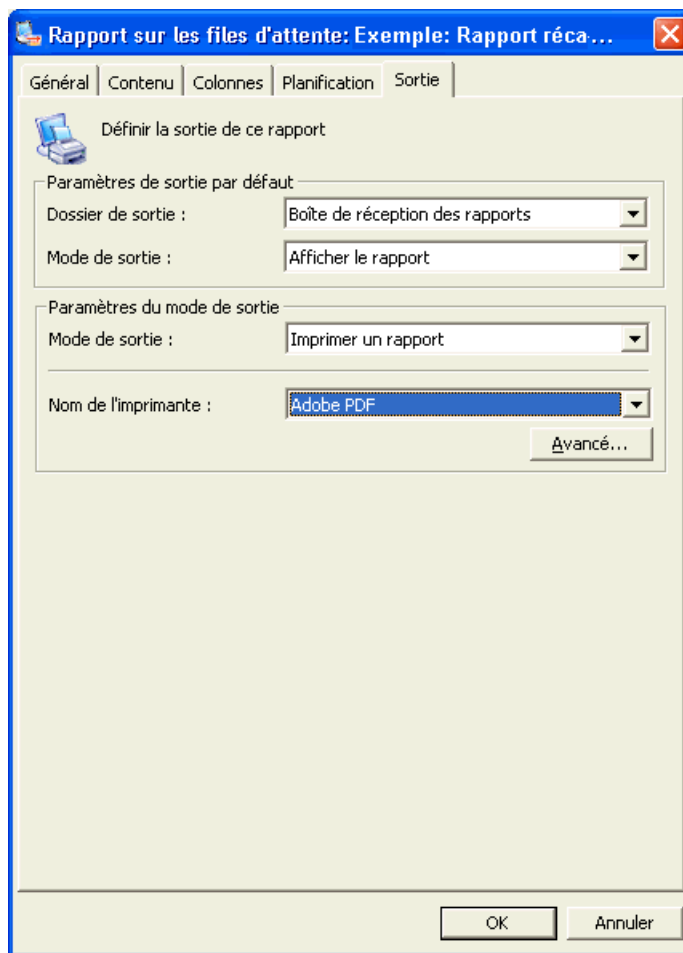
Rapport sur les files d'attente: Exemple: Rapport réca...

Général | Contenu | Colonnes | Planification | Sortie

Définir la sortie de ce rapport

Paramètres de sortie par défaut
Dossier de sortie : Boîte de réception des rapports
Mode de sortie : Afficher le rapport

Paramètres du mode de sortie
Mode de sortie : Imprimer un rapport
Nom de l'imprimante : Adobe PDF
Avancé...

OK
Annuler